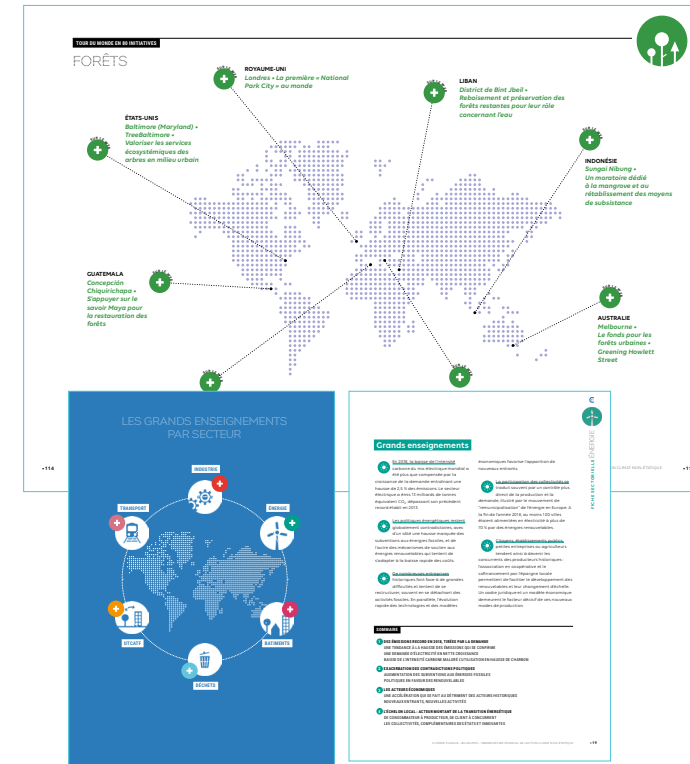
TOUR DU MONDE EN 80 INITIATIVES

FORÊTS

ROYAUME-UNI
Londres • La première « National Park City » au monde

LIBAN
District de Bint Jbeil • Reboisement et préservation des forêts restantes pour leur rôle concernant l'eau

ÉTATS-UNIS
Baltimore (Maryland) • TreeBaltimore • Valoriser les services écosystémiques des arbres en milieu urbain

INDONÉSIE
Sungai Nibung • Un moratoire dédié à la mangrove et au rétablissement des moyens de subsistance

GUATEMALA
Concepción Chiquirichapa • S'appuyer sur le savoir Maya pour la restauration des forêts

AUSTRALIE
Melbourne • Le fonds pour les forêts urbaines • Greening Howlett Street

• 114

LES GRANDS ENSEIGNEMENTS PAR SECTEUR

INDUSTRIE
TRANSPORT
ÉNERGIE
UTCATF
BÂTIMENTS
DÉCHETS

FICHE SECTORIELLE ÉNERGIE

Grands enseignements

SOMMAIRE

• 19